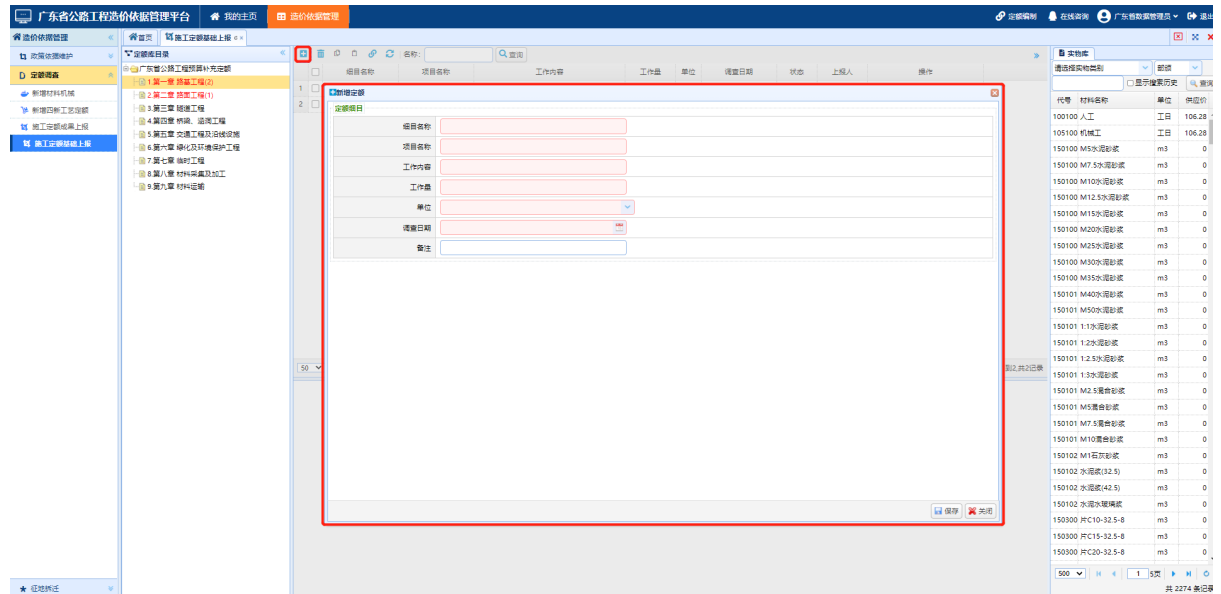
广东省公路工程造价依据管理平台 我的主页 造价依据管理 定额编制 在线咨询 广东省数据管理员 退出

造价依据管理
政策改措维护
定额调查
新增材料机械
新增四新工艺定额
施工定额成果上报
施工定额基础上报
征地拆迁

首页 施工定额基础上报

定额库目录
广东省公路工程预算补充定额
1.第一章 路基工程(2)
2.第二章 路面工程(1)
3.第三章 隧道工程
4.第四章 桥涵、涵洞工程
5.第五章 交通工程及沿线设施
6.第六章 绿化及环境保护工程
7.第七章 临时工程
8.第八章 材料采集及加工
9.第九章 材料运输

名称: 查询

| | 细目名称 | 项目名称 | 工作内容 | 工作量 | 单位 | 调查日期 | 状态 | 上报人 | 操作 |
|---|---|---|---|---|---|---|---|---|---|
| 1 | | | | | | | | | |
| 2 | | | | | | | | | |

50 到2,共2记录

新增定额
定额细目
细目名称
项目名称
工作内容
工作量
单位
调查日期
备注
保存 关闭

材料库
请选择实物类别 部颁
显示搜索历史 查询

| 代号 | 材料名称 | 单位 | 供应价 |
|---|---|---|---|
| 100100 | 人工 | 工日 | 106.28 |
| 105100 | 机械工 | 工日 | 106.28 |
| 150100 | M5水泥砂浆 | m3 | 0 |
| 150100 | M7.5水泥砂浆 | m3 | 0 |
| 150100 | M10水泥砂浆 | m3 | 0 |
| 150100 | M12.5水泥砂浆 | m3 | 0 |
| 150100 | M15水泥砂浆 | m3 | 0 |
| 150100 | M20水泥砂浆 | m3 | 0 |
| 150100 | M25水泥砂浆 | m3 | 0 |
| 150100 | M30水泥砂浆 | m3 | 0 |
| 150100 | M35水泥砂浆 | m3 | 0 |
| 150101 | M40水泥砂浆 | m3 | 0 |
| 150101 | M50水泥砂浆 | m3 | 0 |
| 150101 | 1:1水泥砂浆 | m3 | 0 |
| 150101 | 1:2水泥砂浆 | m3 | 0 |
| 150101 | 1:2.5水泥砂浆 | m3 | 0 |
| 150101 | 1:3水泥砂浆 | m3 | 0 |
| 150101 | M2.5混合砂浆 | m3 | 0 |
| 150101 | M5混合砂浆 | m3 | 0 |
| 150101 | M7.5混合砂浆 | m3 | 0 |
| 150101 | M10混合砂浆 | m3 | 0 |
| 150102 | M1石灰砂浆 | m3 | 0 |
| 150102 | 水泥浆(32.5) | m3 | 0 |
| 150102 | 水泥浆(42.5) | m3 | 0 |
| 150102 | 水泥水玻璃浆 | m3 | 0 |
| 150300 | 片C10-32.5-8 | m3 | 0 |
| 150300 | 片C15-32.5-8 | m3 | 0 |
| 150300 | 片C20-32.5-8 | m3 | 0 |

500 1 5页 共 2274 条记录